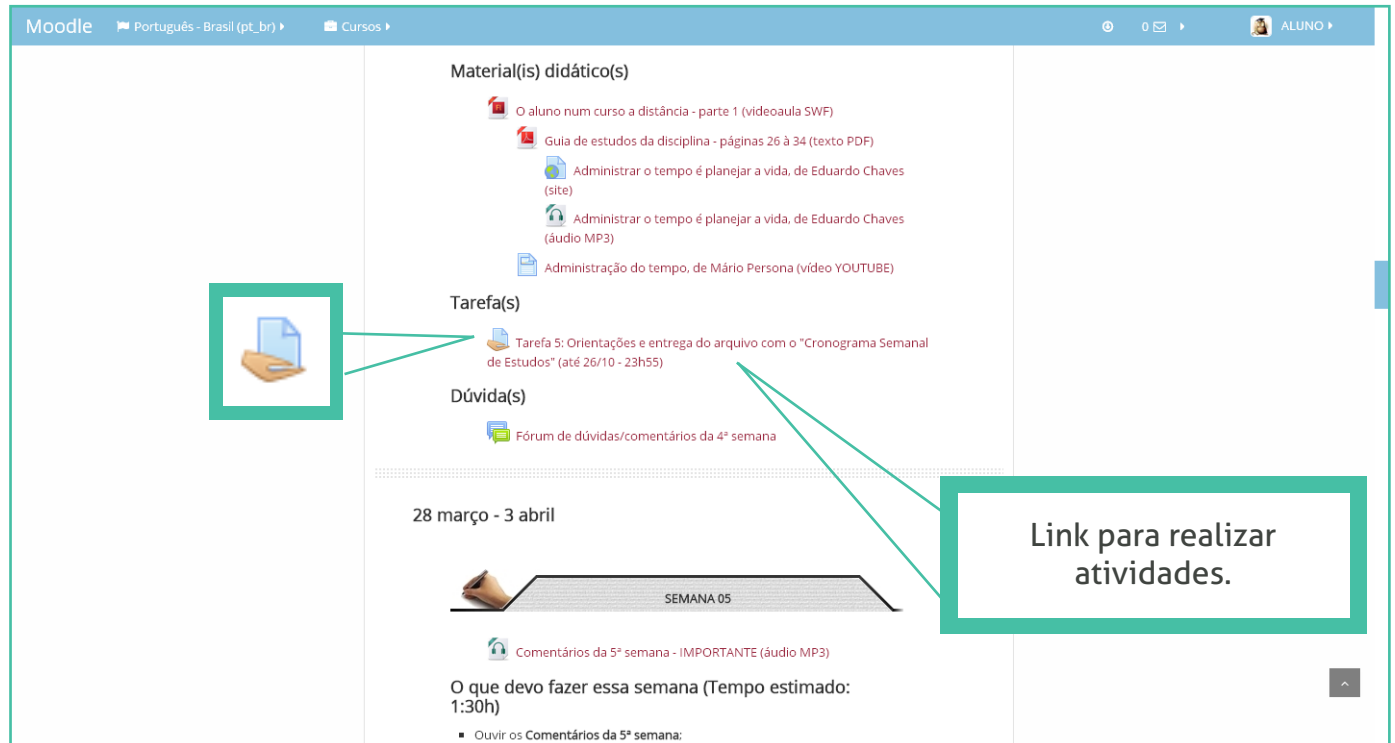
Moodle Português - Brasil (pt_br) Cursos 0 ALUNO

Material(is) didático(s)

O aluno num curso a distância - parte 1 (videoaula SWF)

Guia de estudos da disciplina - páginas 26 à 34 (texto PDF)

Administrar o tempo é planejar a vida, de Eduardo Chaves (site)

Administrar o tempo é planejar a vida, de Eduardo Chaves (áudio MP3)

Administração do tempo, de Mário Persona (vídeo YOUTUBE)

Tarefa(s)

Tarefa 5: Orientações e entrega do arquivo com o "Cronograma Semanal de Estudos" (até 26/10 - 23h55)

Dúvida(s)

Fórum de dúvidas/comentários da 4ª semana

28 março - 3 abril

SEMANA 05

Comentários da 5ª semana - IMPORTANTE (áudio MP3)

O que devo fazer essa semana (Tempo estimado: 1:30h)

- Ouvir os **Comentários da 5ª semana**;

Link para realizar atividades.